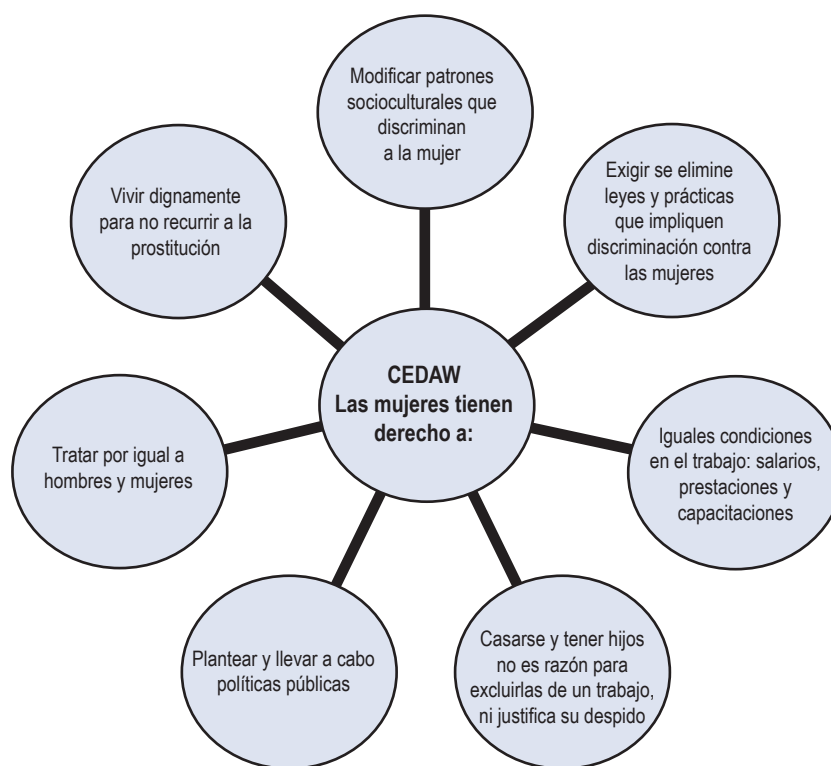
CEDAW
Las mujeres tienen derecho a:

Modificar patrones socioculturales que discriminan a la mujer

Exigir se elimine leyes y prácticas que impliquen discriminación contra las mujeres

Iguales condiciones en el trabajo: salarios, prestaciones y capacitaciones

Casarse y tener hijos no es razón para excluirlas de un trabajo, ni justifica su despido

Plantear y llevar a cabo políticas públicas

Tratar por igual a hombres y mujeres

Vivir dignamente para no recurrir a la prostitución